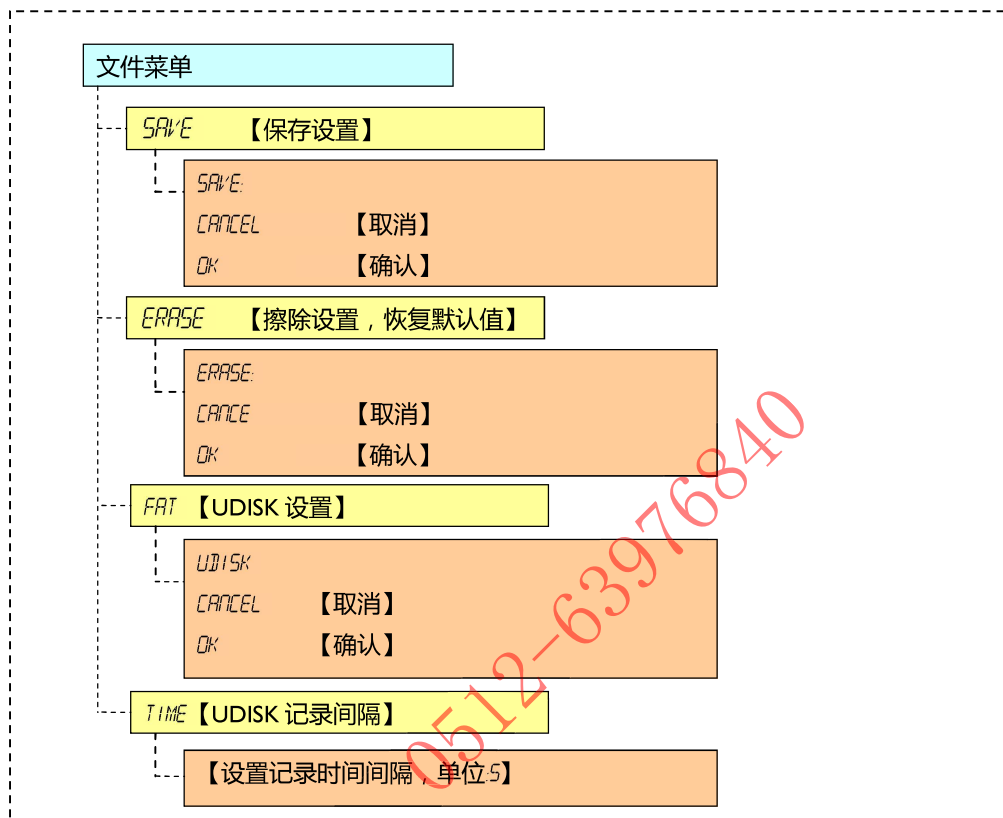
文件菜单

SAVE 【保存设置】

SAVE:
CANCEL 【取消】
OK 【确认】

ERASE 【擦除设置，恢复默认值】

ERASE:
CANCE 【取消】
OK 【确认】

FAT 【UDISK 设置】

UDISK
CANCEL 【取消】
OK 【确认】

TIME 【UDISK 记录间隔】

【设置记录时间间隔，单位:S】

0512-63976840